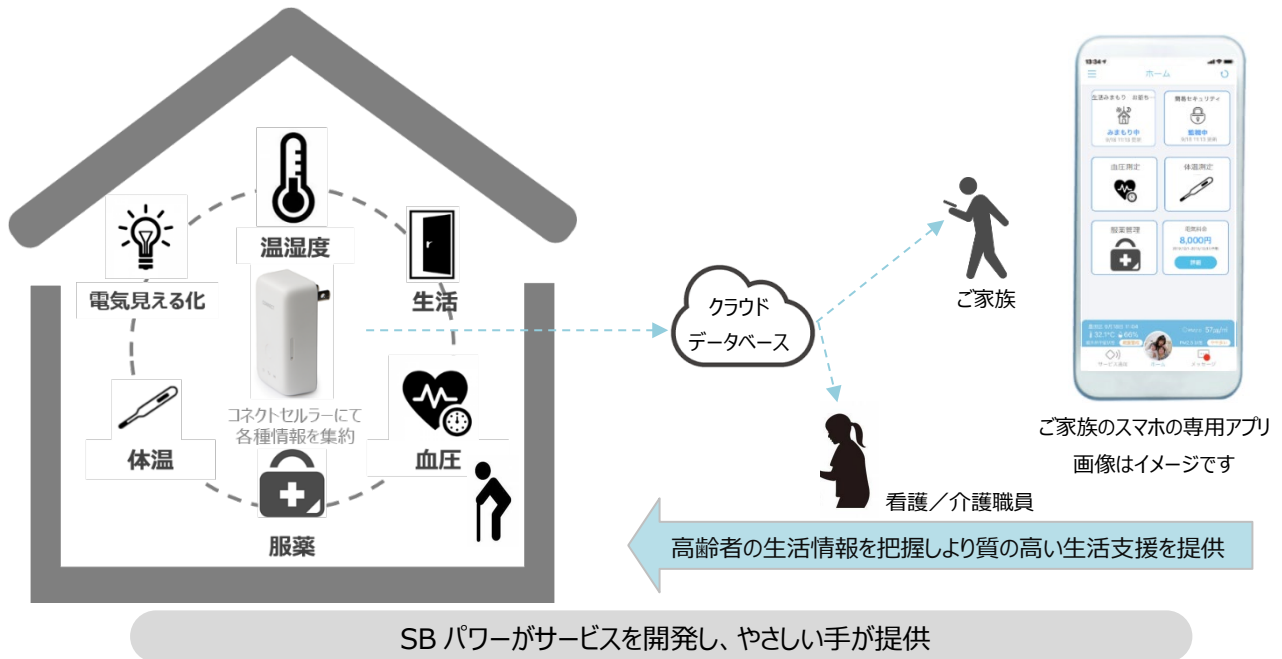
温湿度

電気見える化

生活

コネクトセルラーにて
各種情報を集約

体温

血圧

服薬

クラウド
データベース

ご家族

看護／介護職員

13:34

ホーム

生活みまもり 自動ホ

みまもり中

防犯セキュリティ

監視中

血圧測定

体温測定

服薬管理

電気料金
8,000円

詳細

サービス連絡

ホーム

メッセージ

ご家族のスマホの専用アプリ
画像はイメージです

高齢者の生活情報を把握しより質の高い生活支援を提供

SB パワーがサービスを開発し、やさしい手が提供